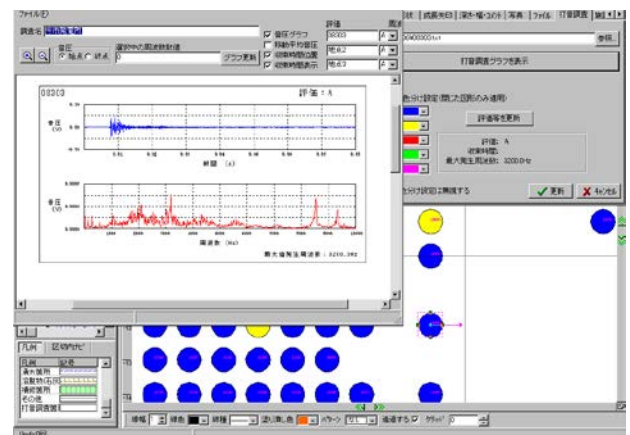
ファイル(F)

調査名

音圧
始点 終点

選択中の周波数範囲
0

グラフ更新

音圧グラフ
移動平均音圧
収集時間表示
収集時間表示

評価
S0303
地点2
地点3

面

S0303

評価：A

音圧 (V)

時間 (s)

音圧 (V)

周波数 (Hz)

最大振幅周波数：3200.0Hz

状 成果受口 深さ・幅・ストロ 写真 ファイル 打音調査 施工

参照...

打音調査グラフを表示

色分け設定(閉じた図形のみ適用)

評価等を更新

評価：A
収集時間：
最大振幅周波数：3200.0Hz

色分け設定は無視する

更新 キャンセル

凡例 記号

線幅 線色 線種 塗り潰し色 パターン 透過する ラベル 0